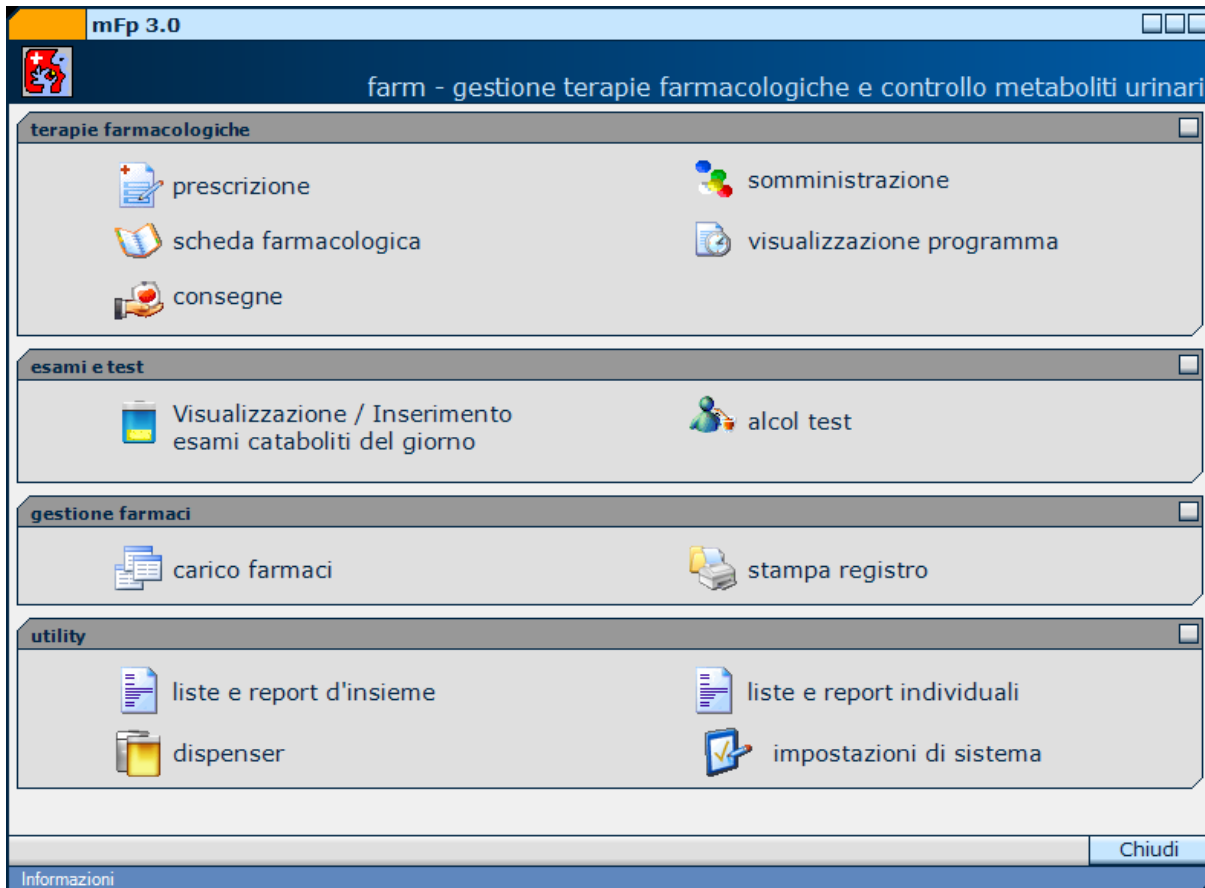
mFp 3.0

farm - gestione terapie farmacologiche e controllo metaboliti urinari

terapie farmacologiche

prescrizione

somministrazione

scheda farmacologica

visualizzazione programma

consegne

esami e test

Visualizzazione / Inserimento esami cataboliti del giorno

alcol test

gestione farmaci

carico farmaci

stampa registro

utility

liste e report d'insieme

liste e report individuali

dispenser

impostazioni di sistema

Chiudi

Informazioni